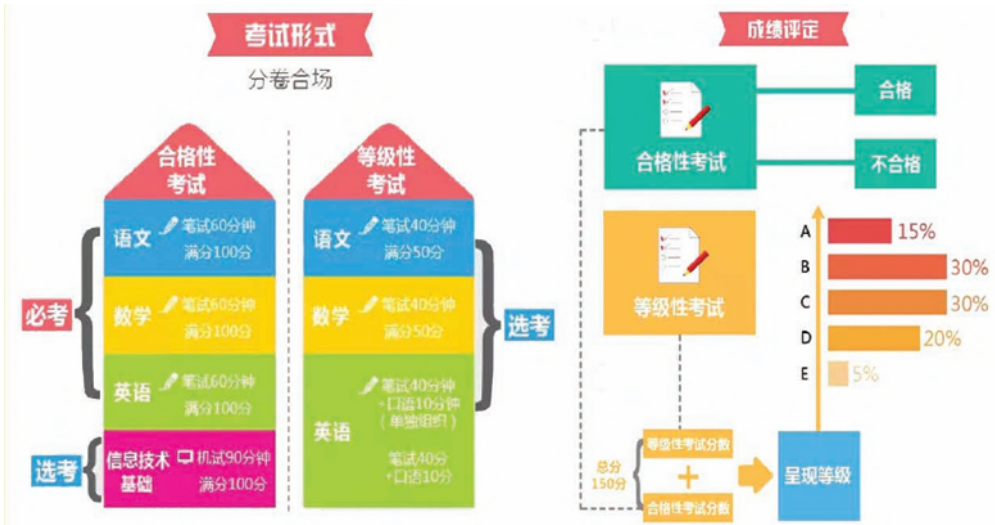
考试形式

分卷合场

合格性考试

语文 笔试60分钟 满分100分

数学 笔试60分钟 满分100分

英语 笔试60分钟 满分100分

信息技术基础 机试90分钟 满分100分

必考

选考

等级性考试

语文 笔试40分钟 满分50分

数学 笔试40分钟 满分50分

英语 笔试40分钟 +口语10分钟 （单独组织） 笔试40分 +口语10分

选考

成绩评定

合格性考试

合格

不合格

等级性考试

A 15%

B 30%

C 30%

D 20%

E 5%

总分 150分

等级性考试分数

+

合格性考试分数

呈现等级